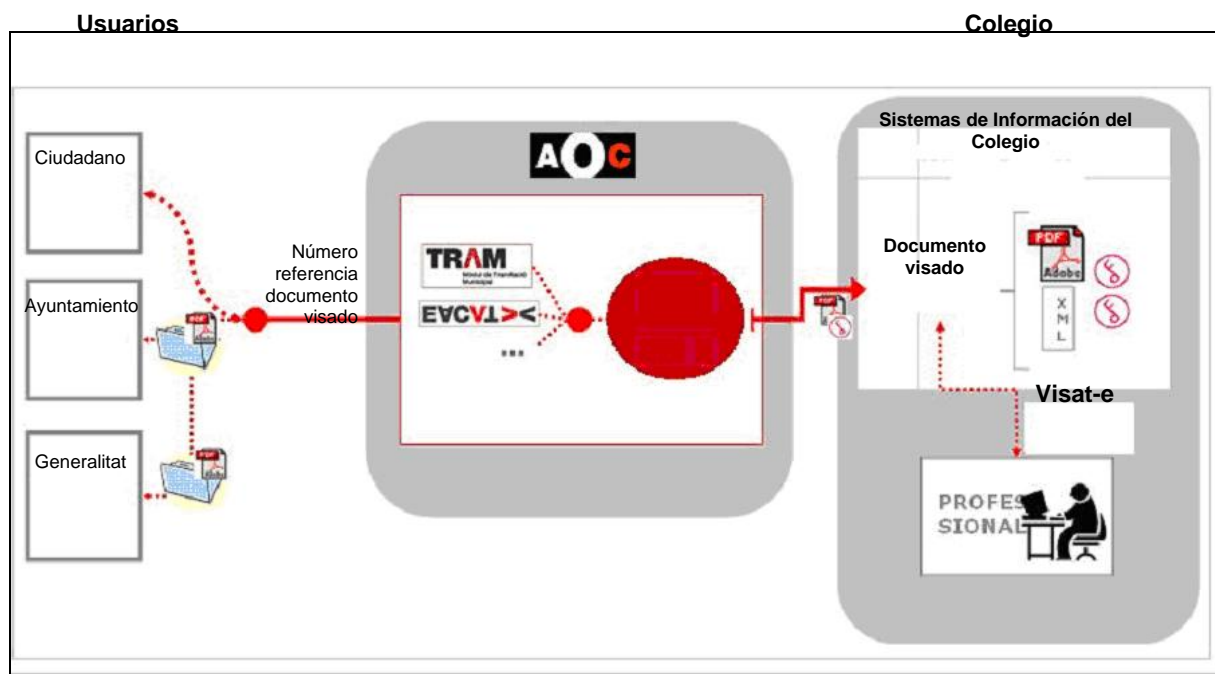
Usuarios

Colegio

Ciudadano

Ayuntamiento

Generalitat

Número referencia documento visado

AOC

TRAM

Mòdul de Tramitació Municipal

EACAT

...

PDF

Sistemas de Información del Colegio

Documento visado

PDF

Adobe

XML

Visat-e

PROFESSIONAL